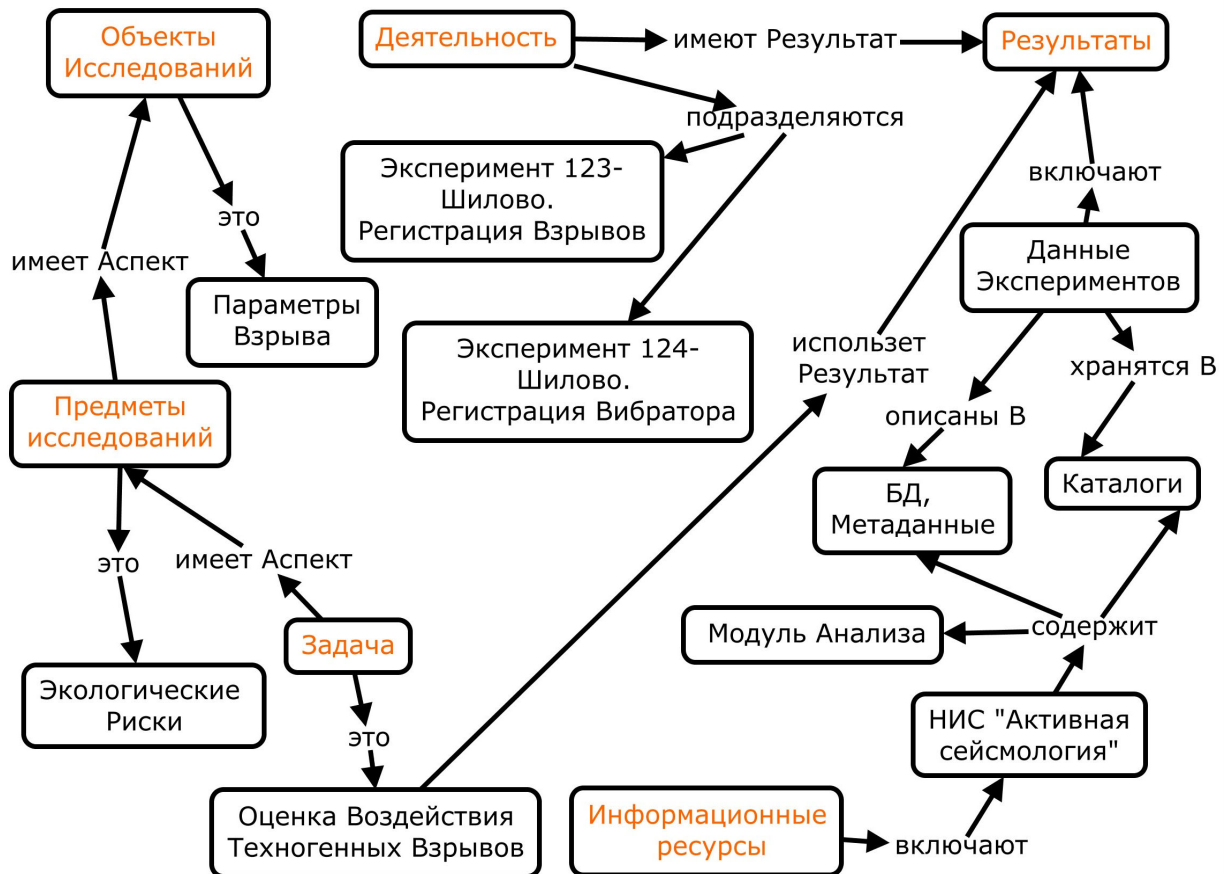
Объекты Исследований

Деятельность

имеют Результат

Результаты

подразделяются

это

Эксперимент 123-Шилово. Регистрация Взрывов

включают

имеет Аспект

Параметры Взрыва

Данные Экспериментов

Эксперимент 124-Шилово. Регистрация Вибратора

использует Результат

хранятся В

Предметы исследований

описаны В

Каталоги

БД, Метаданные

это

имеет Аспект

Модуль Анализа

содержит

Задача

Экологические Риски

это

НИС "Активная сейсмология"

Оценка Воздействия Техногенных Взрывов

Информационные ресурсы

включают